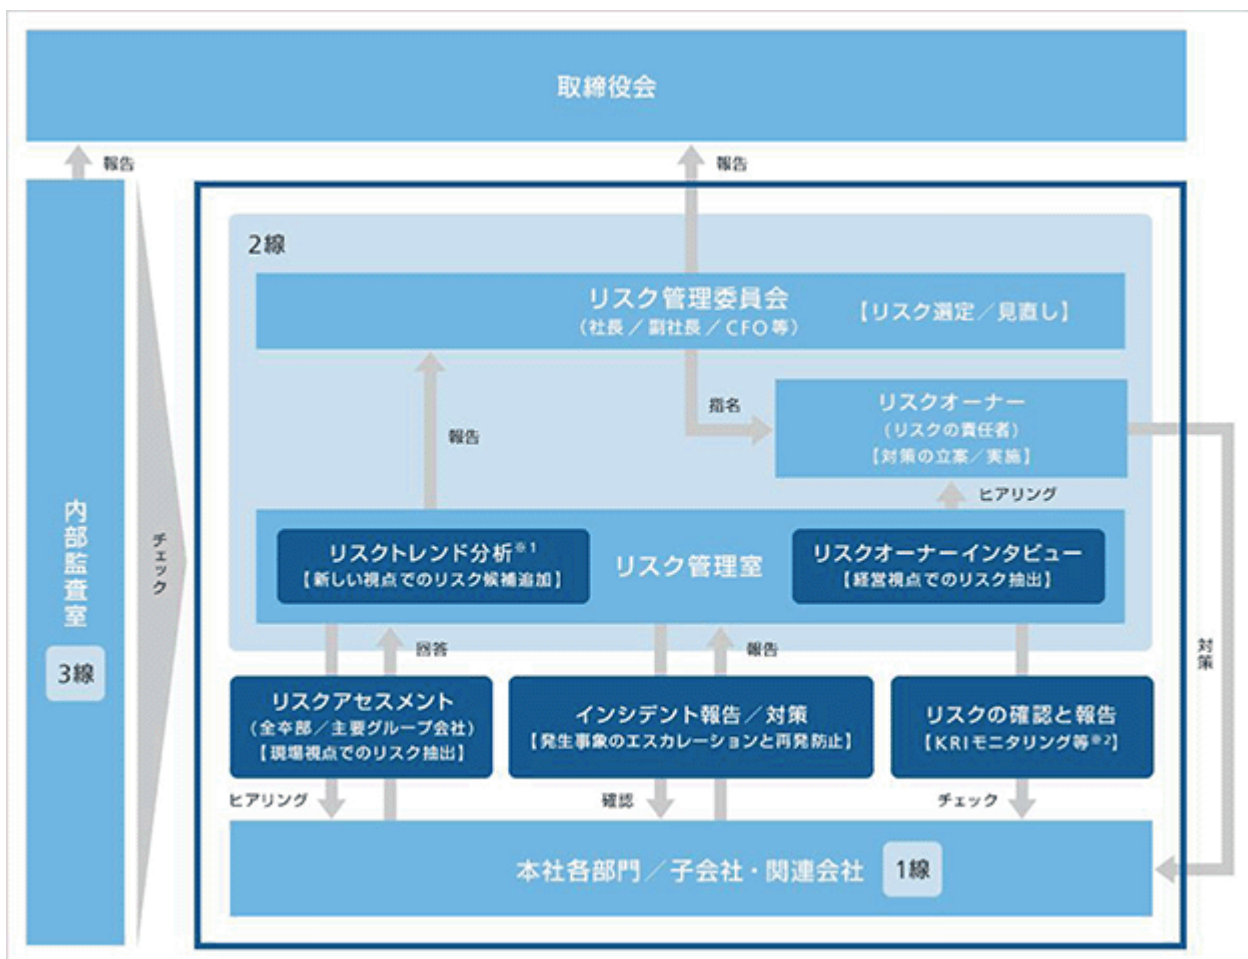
取締役会

報告

報告

内部監査室

3線

チェック

2線

リスク管理委員会
（社長／副社長／CFO等）
【リスク選定／見直し】

報告

指名

リスクオーナー
（リスクの責任者）
【対策の立案／実施】

ヒアリング

リスクトレンド分析※1
【新しい視点でのリスク候補追加】

リスク管理室

リスクオーナーインタビュー
【経営視点でのリスク抽出】

回答

報告

対策

リスクアセスメント
（全本部／主要グループ会社）
【現場視点でのリスク抽出】

インシデント報告／対策
【発生事象のエスカレーションと再発防止】

リスクの確認と報告
【KRIモニタリング等※2】

ヒアリング

確認

チェック

本社各部門／子会社・関連会社

1線